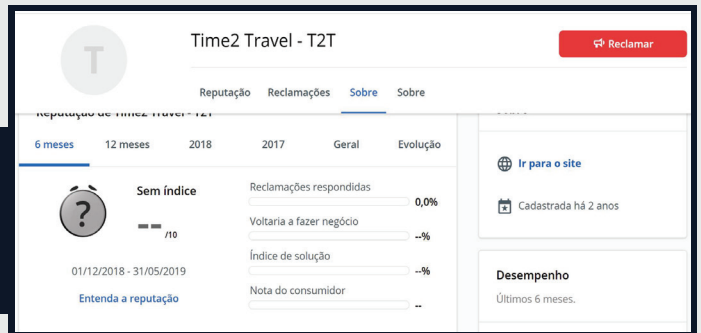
T

Time2 Travel - T2T

Reclamar

Reputação Reclamações Sobre Sobre

Reputação de Time2 Travel - T2T

6 meses 12 meses 2018 2017 Geral Evolução

?

Sem índice

-- /10

01/12/2018 - 31/05/2019

Entenda a reputação

Reclamações respondidas 0,0%

Voltaria a fazer negócio --%

Índice de solução --%

Nota do consumidor --

Ir para o site

Cadastrada há 2 anos

Desempenho

Últimos 6 meses.